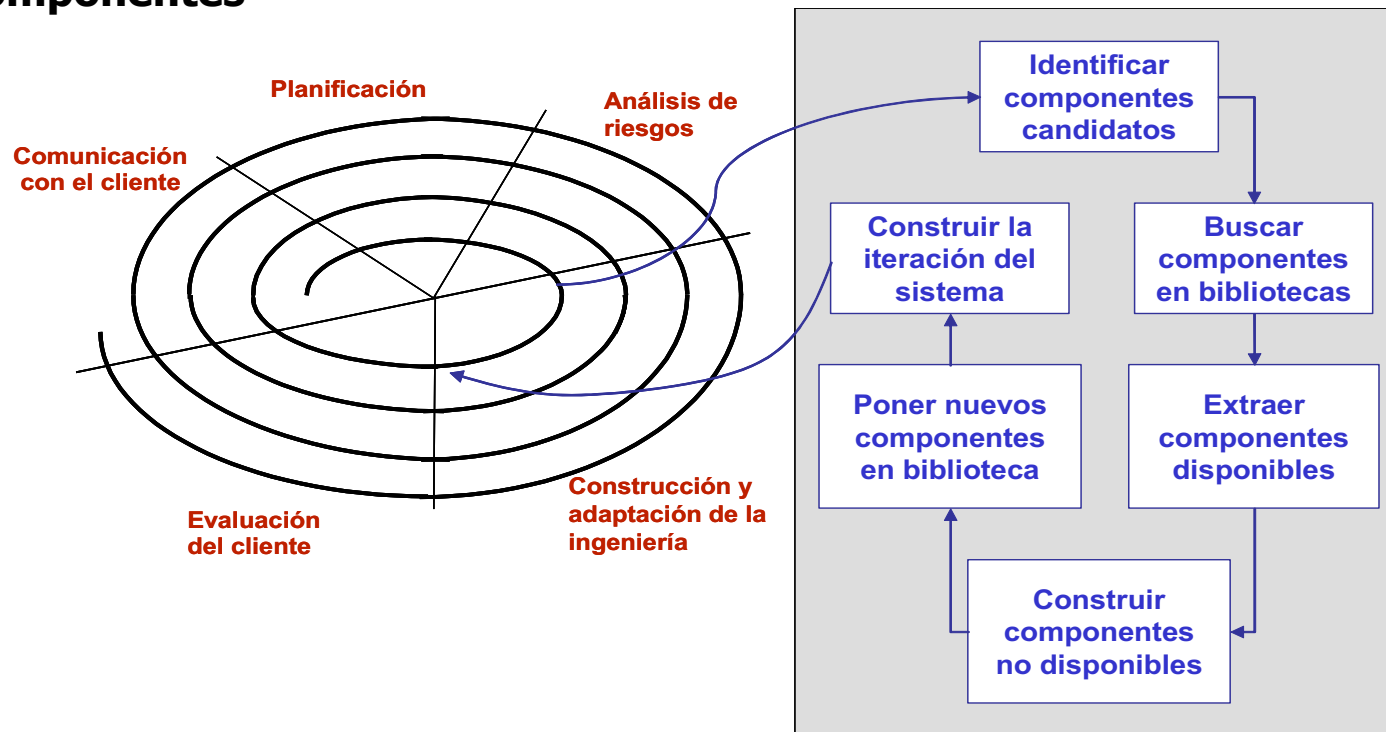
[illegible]omponentes

Planificación

Análisis de riesgos

Comunicación con el cliente

Evaluación del cliente

Construcción y adaptación de la ingeniería

Identificar componentes candidatos

Buscar componentes en bibliotecas

Extraer componentes disponibles

Construir componentes no disponibles

Poner nuevos componentes en biblioteca

Construir la iteración del sistema